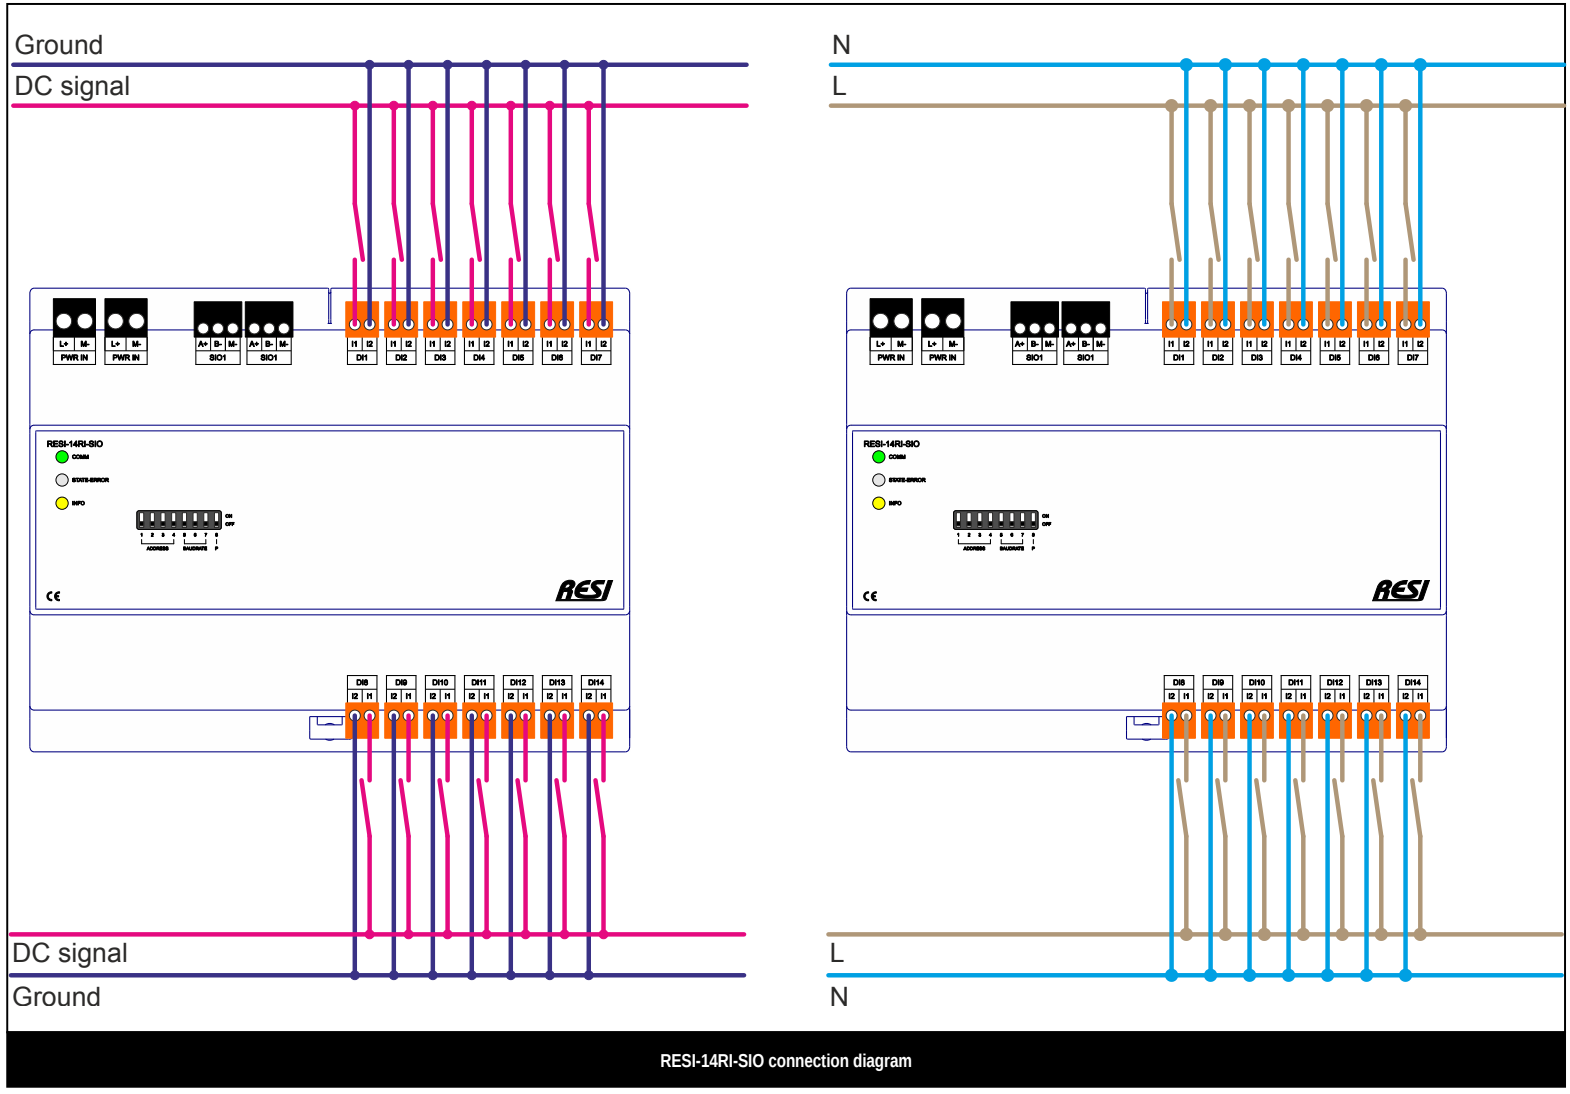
Ground
DC signal

L+ M- PWR IN
L+ M- PWR IN
A+ B- M- SIO1
A+ B- M- SIO1
I1 I2 DI1
I1 I2 DI2
I1 I2 DI3
I1 I2 DI4
I1 I2 DI5
I1 I2 DI6
I1 I2 DI7

RESI-14RI-SIO
COMM
STATE-ERROR
INFO
ON
OFF
1 2 3 4 5 6 7 8
ADDRESS BAUDRATE P
CE
RESI

DI8 I2 I1
DI9 I2 I1
DI10 I2 I1
DI11 I2 I1
DI12 I2 I1
DI13 I2 I1
DI14 I2 I1

DC signal
Ground

N
L

L+ M- PWR IN
L+ M- PWR IN
A+ B- M- SIO1
A+ B- M- SIO1
I1 I2 DI1
I1 I2 DI2
I1 I2 DI3
I1 I2 DI4
I1 I2 DI5
I1 I2 DI6
I1 I2 DI7

RESI-14RI-SIO
COMM
STATE-ERROR
INFO
ON
OFF
1 2 3 4 5 6 7 8
ADDRESS BAUDRATE P
CE
RESI

DI8 I2 I1
DI9 I2 I1
DI10 I2 I1
DI11 I2 I1
DI12 I2 I1
DI13 I2 I1
DI14 I2 I1

L
N

RESI-14RI-SIO connection diagram